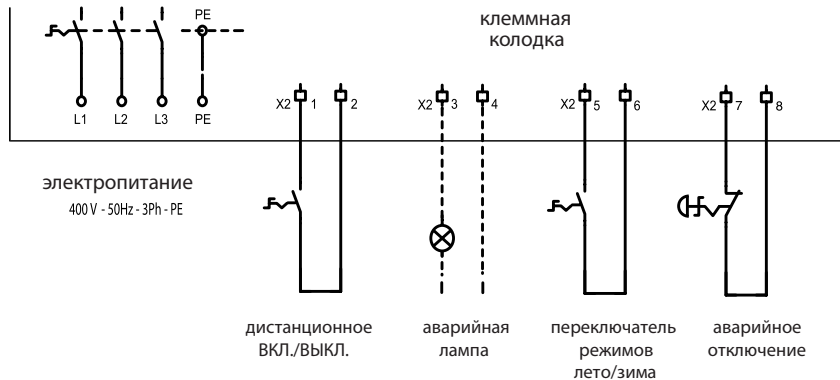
PE

клеммная колодка

L1 L2 L3 PE

X2 1 2 X2 3 4 X2 5 6 X2 7 8

электропитание
400 V - 50Hz - 3Ph - PE

дистанционное ВКЛ./ВЫКЛ.

аварийная лампа

переключатель режимов лето/зима

аварийное отключение